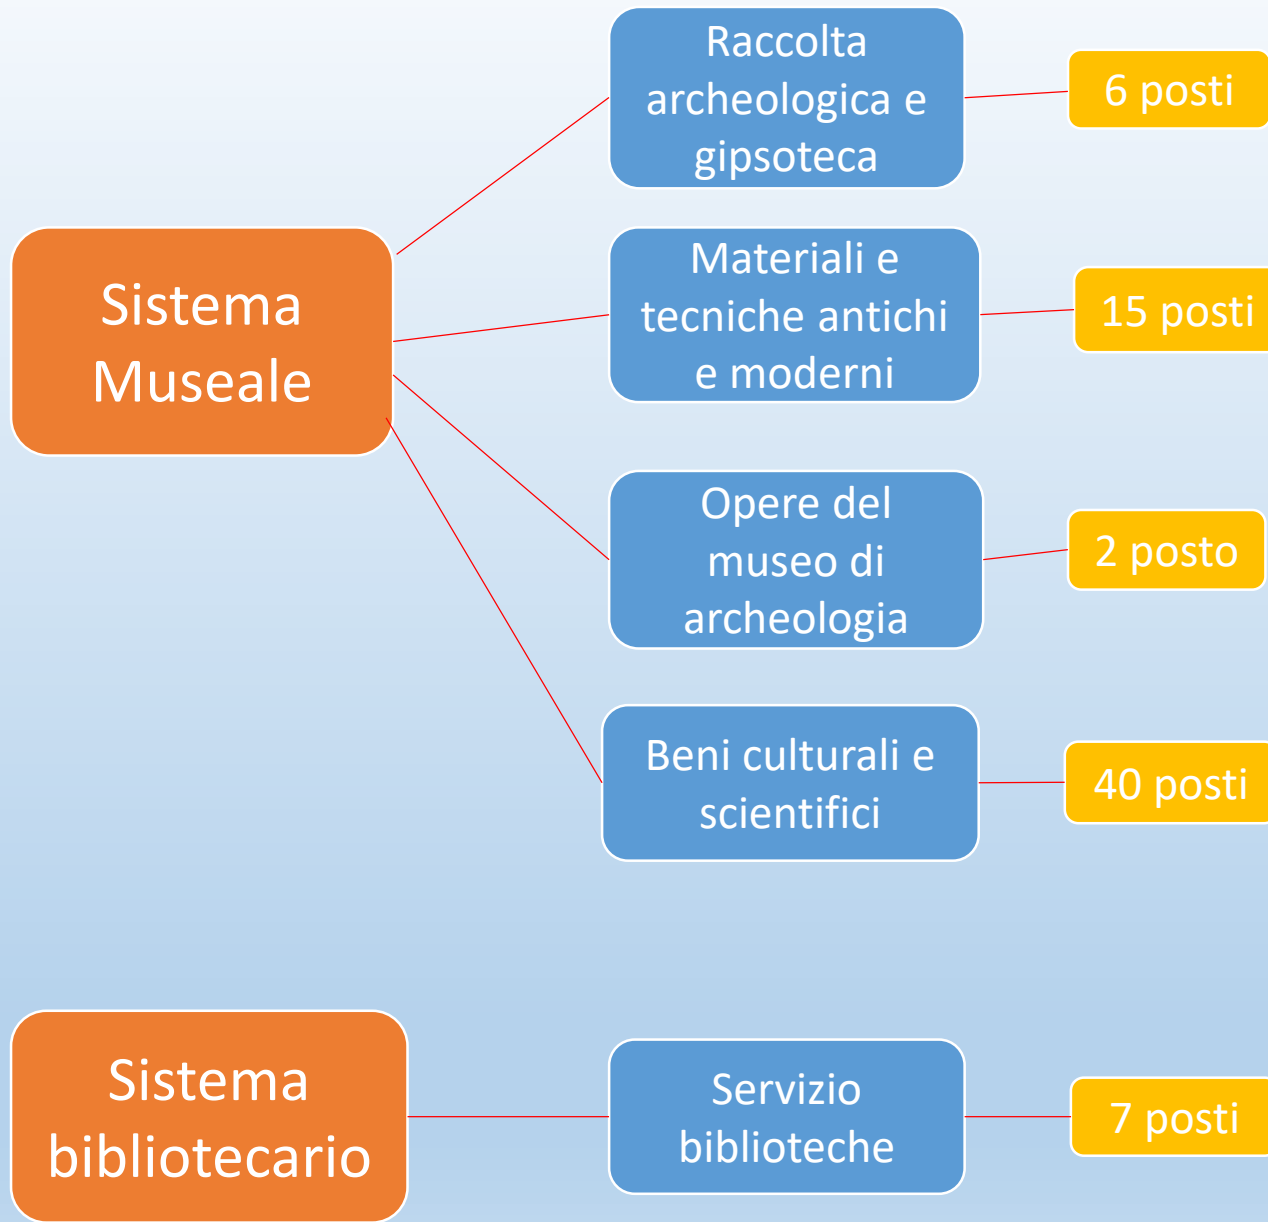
Sistema Museale

Raccolta archeologica e gipsoteca

6 posti

Materiali e tecniche antichi e moderni

15 posti

Opere del museo di archeologia

2 posto

Beni culturali e scientifici

40 posti

Sistema bibliotecario

Servizio biblioteche

7 posti